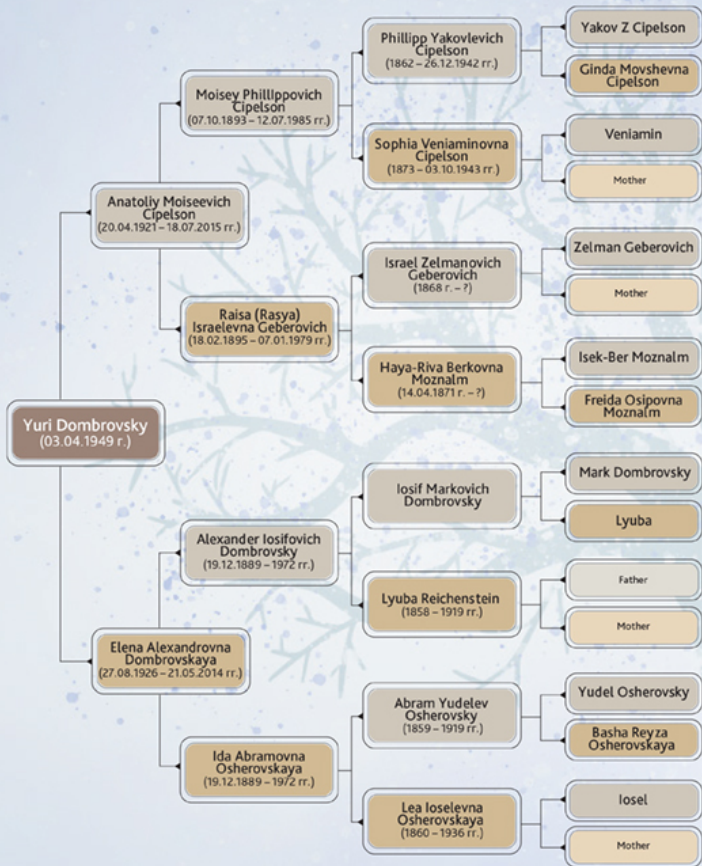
Yuri Dombrovsky
(03.04.1949 г.)

Anatoliy Moiseevich Cipelson
(20.04.1921 – 18.07.2015 гг.)

Moisey Phillippovich Cipelson
(07.10.1893 – 12.07.1985 гг.)

Phillipp Yakovlevich Cipelson
(1862 – 26.12.1942 гг.)

Yakov Z Cipelson

Ginda Movshevna Cipelson

Sophia Veniaminovna Cipelson
(1873 – 03.10.1943 гг.)

Veniamin

Mother

Raisa (Rasya) Israelevna Geberovich
(18.02.1895 – 07.01.1979 гг.)

Israel Zelmanovich Geberovich
(1868 г. – ?)

Zelman Geberovich

Mother

Haya-Riva Berkovna Moznalm
(14.04.1871 г. – ?)

Isek-Ber Moznalm

Freida Osipovna Moznalm

Elena Alexandrovna Dombrovskaya
(27.08.1926 – 21.05.2014 гг.)

Alexander Iosifovich Dombrovsky
(19.12.1889 – 1972 гг.)

Iosif Markovich Dombrovsky

Mark Dombrovsky

Lyuba

Lyuba Reichenstein
(1858 – 1919 гг.)

Father

Mother

Ida Abramovna Osherovskaya
(19.12.1889 – 1972 гг.)

Abram Yudelev Osherovsky
(1859 – 1919 гг.)

Yudel Osherovsky

Basha Reyza Osherovskaya

Lea Ioselevna Osherovskaya
(1860 – 1936 гг.)

Iosel

Mother